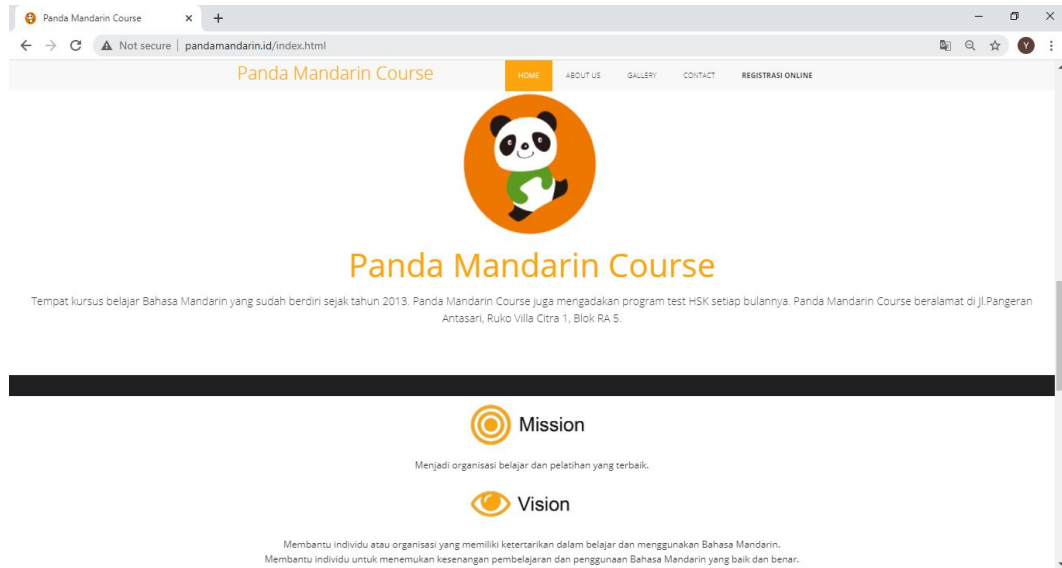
Panda Mandarin Course ×
+
Not secure | pandamandarin.id/index.html
Y

Panda Mandarin Course
HOME ABOUT US GALLERY CONTACT REGISTRASI ONLINE

Panda Mandarin Course

Tempat kursus belajar Bahasa Mandarin yang sudah berdiri sejak tahun 2013. Panda Mandarin Course juga mengadakan program test HSK setiap bulannya. Panda Mandarin Course beralamat di Jl.Pangeran Antasari, Ruko Villa Citra 1, Blok RA 5.

Mission

Menjadi organisasi belajar dan pelatihan yang terbaik.

Vision

Membantu individu atau organisasi yang memiliki ketertarikan dalam belajar dan menggunakan Bahasa Mandarin.
Membantu individu untuk menemukan kesenangan pembelajaran dan penggunaan Bahasa Mandarin yang baik dan benar.